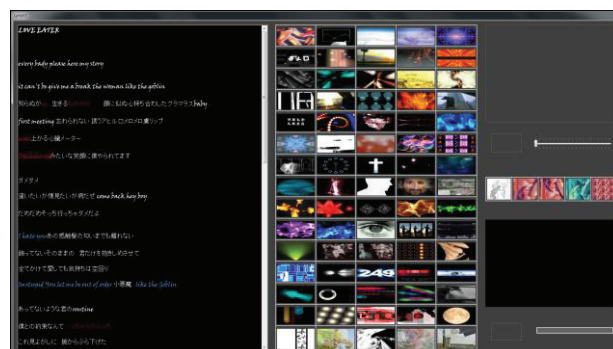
LOVE LATER

every body please here my story

it can't be give me a break the woman like the goblin

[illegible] 隣に私をも持ち合わせたグラマラスbaby

first meeting 忘れられない 誇りアヒルのメロメ唇リップ

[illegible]上がる心臓メーター

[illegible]みたいな笑顔に傷やられてます

ダメダメ

逢いたいか 僕見たいか 両想い come back hey boy

ためためそっち行っちゃダメだよ

I hate you あの 感触警 の 知いまでも離れない

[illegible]

Boyfriend You let me be out of order 小悪魔 like the Goblin

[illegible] 君のroutine

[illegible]

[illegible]

249